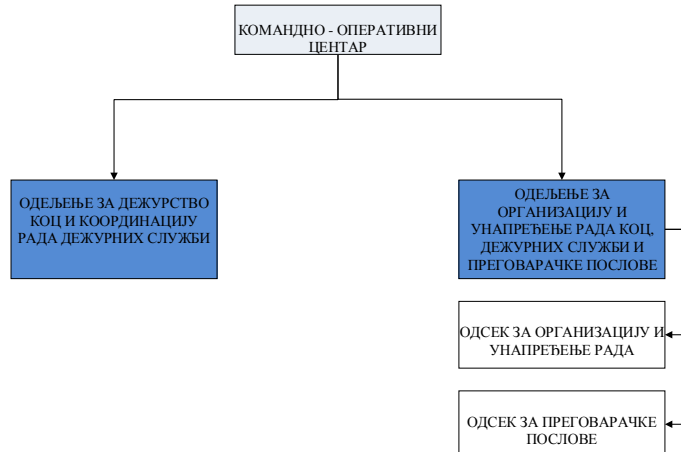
КОМАНДНО - ОПЕРАТИВНИ ЦЕНТАР

ОДЕЉЕЊЕ ЗА ДЕЖУРСТВО КОЦ И КООРДИНАЦИЈУ РАДА ДЕЖУРНИХ СЛУЖБИ

ОДЕЉЕЊЕ ЗА ОРГАНИЗАЦИЈУ И УНАПРЕЂЕЊЕ РАДА КОЦ, ДЕЖУРНИХ СЛУЖБИ И ПРЕГОВАРАЧКЕ ПОСЛОВЕ

ОДСЕК ЗА ОРГАНИЗАЦИЈУ И УНАПРЕЂЕЊЕ РАДА

ОДСЕК ЗА ПРЕГОВАРАЧКЕ ПОСЛОВЕ